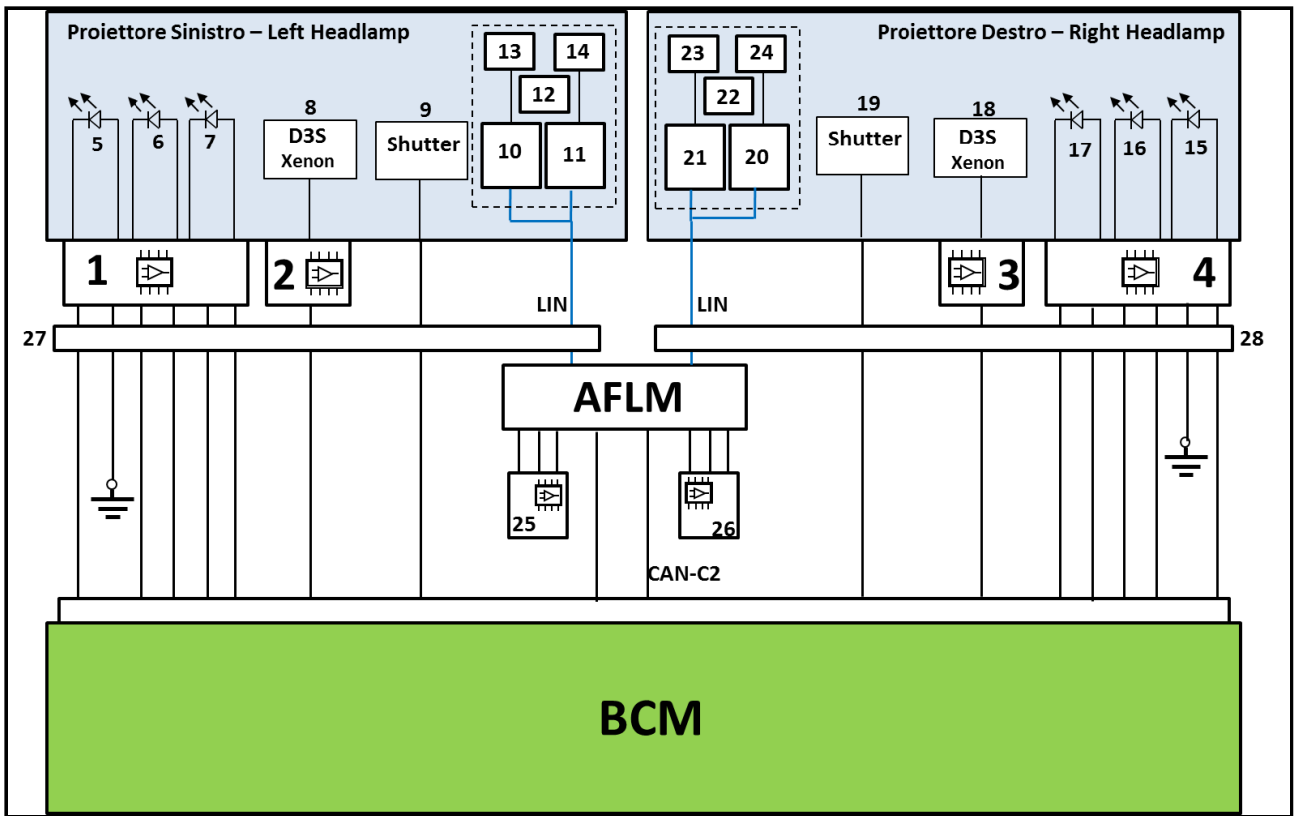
Proiettore Sinistro – Left Headlamp

13
14
12
10
11

5
6
7

8
D3S
Xenon

9
Shutter

Proiettore Destro – Right Headlamp

23
24
22
21
20

19
Shutter

18
D3S
Xenon

17
16
15

1
2
3
4

LIN
LIN

27
28

AFLM

25
26

CAN-C2

BCM